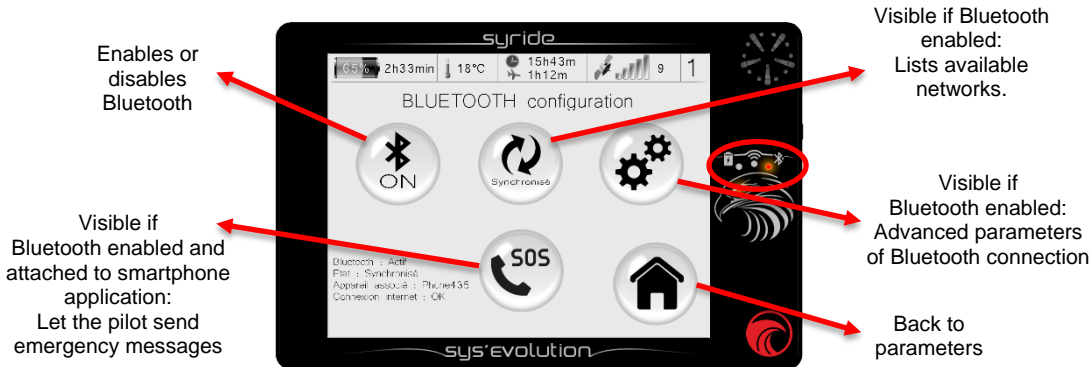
Enables or disables Bluetooth

syride

65% 2h33min 18°C 15h43m 1h12m 9 1

BLUETOOTH configuration

ON

Synchronise

SOS

Bluetooth : Actif
Etat : Synchronisé
Appareil associé : Phone435
Connexion internet : OK

sys'evolution

Visible if Bluetooth enabled: Lists available networks.

Visible if Bluetooth enabled: Advanced parameters of Bluetooth connection

Visible if Bluetooth enabled and attached to smartphone application: Let the pilot send emergency messages

Back to parameters